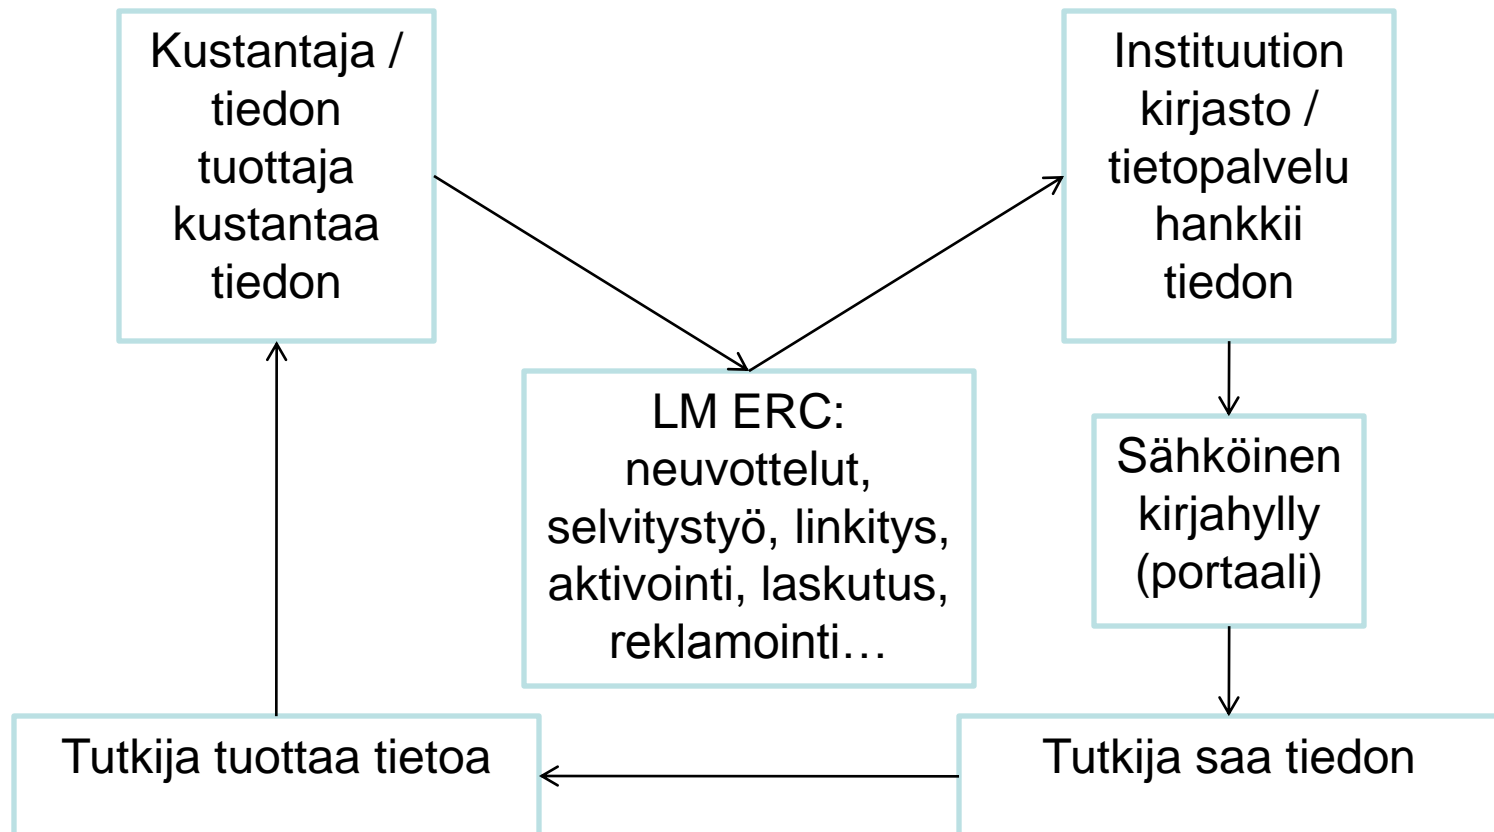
Kustantaja / tiedon tuottaja kustantaa tiedon

Instituution kirjasto / tietopalvelu hankkii tiedon

LM ERC: neuvottelut, selvitystyö, linkitys, aktivointi, laskutus, reklamointi…

Sähköinen kirjahylly (portaali)

Tutkija tuottaa tietoa

Tutkija saa tiedon